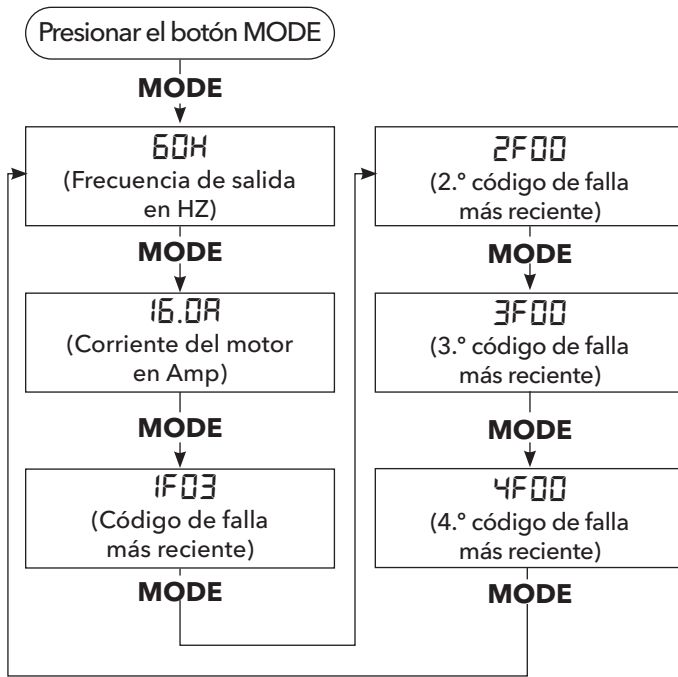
Presionar el botón MODE

MODE

60H
(Frecuencia de salida en HZ)

MODE

16.0A
(Corriente del motor en Amp)

MODE

1F03
(Código de falla más reciente)

MODE

2F00
(2.º código de falla más reciente)

MODE

3F00
(3.º código de falla más reciente)

MODE

4F00
(4.º código de falla más reciente)

MODE